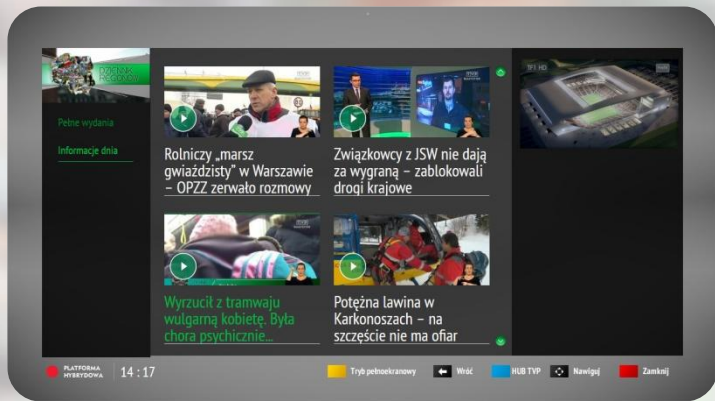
Pełne wydania

Informacje dnia

Rolniczy „marsz gwiaździsty" w Warszawie – OPZZ zerwało rozmowy

Związkowcy z JSW nie dają za wygraną – zablokowali drogi krajowe

Wyrzucił z tramwaju wulgarną kobietę. Była chora psychicznie...

Potężna lawina w Karkonoszach – na szczęście nie ma ofiar

PLATFORMA HYBRYDOWA 14 : 17

Tryb pełnoekranowy

Wróć

HUB TVP

Nawiguj

Zamknij